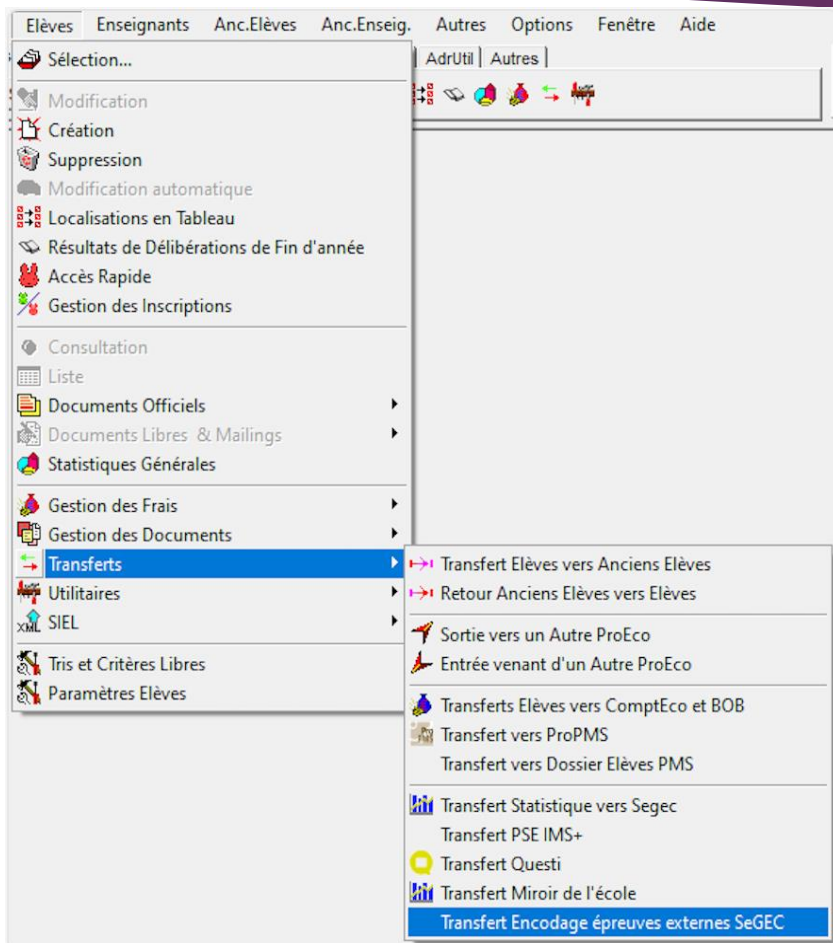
Elèves Enseignants Anc.Elèves Anc.Enseig. Autres Options Fenêtre Aide

AdrUtil | Autres

Sélection...

Modification
Création
Suppression
Modification automatique
Localisations en Tableau
Résultats de Délibérations de Fin d'année
Accès Rapide
Gestion des Inscriptions

Consultation
Liste
Documents Officiels
Documents Libres & Mailings
Statistiques Générales

Gestion des Frais
Gestion des Documents
Transferts
Utilitaires
SIEL

Tris et Critères Libres
Paramètres Elèves

Transfert Elèves vers Anciens Elèves
Retour Anciens Elèves vers Elèves

Sortie vers un Autre ProEco
Entrée venant d'un Autre ProEco

Transferts Elèves vers ComptEco et BOB
Transfert vers ProPMS
Transfert vers Dossier Elèves PMS

Transfert Statistique vers Segec
Transfert PSE IMS+
Transfert Questi
Transfert Miroir de l'école
Transfert Encodage épreuves externes SeGEC